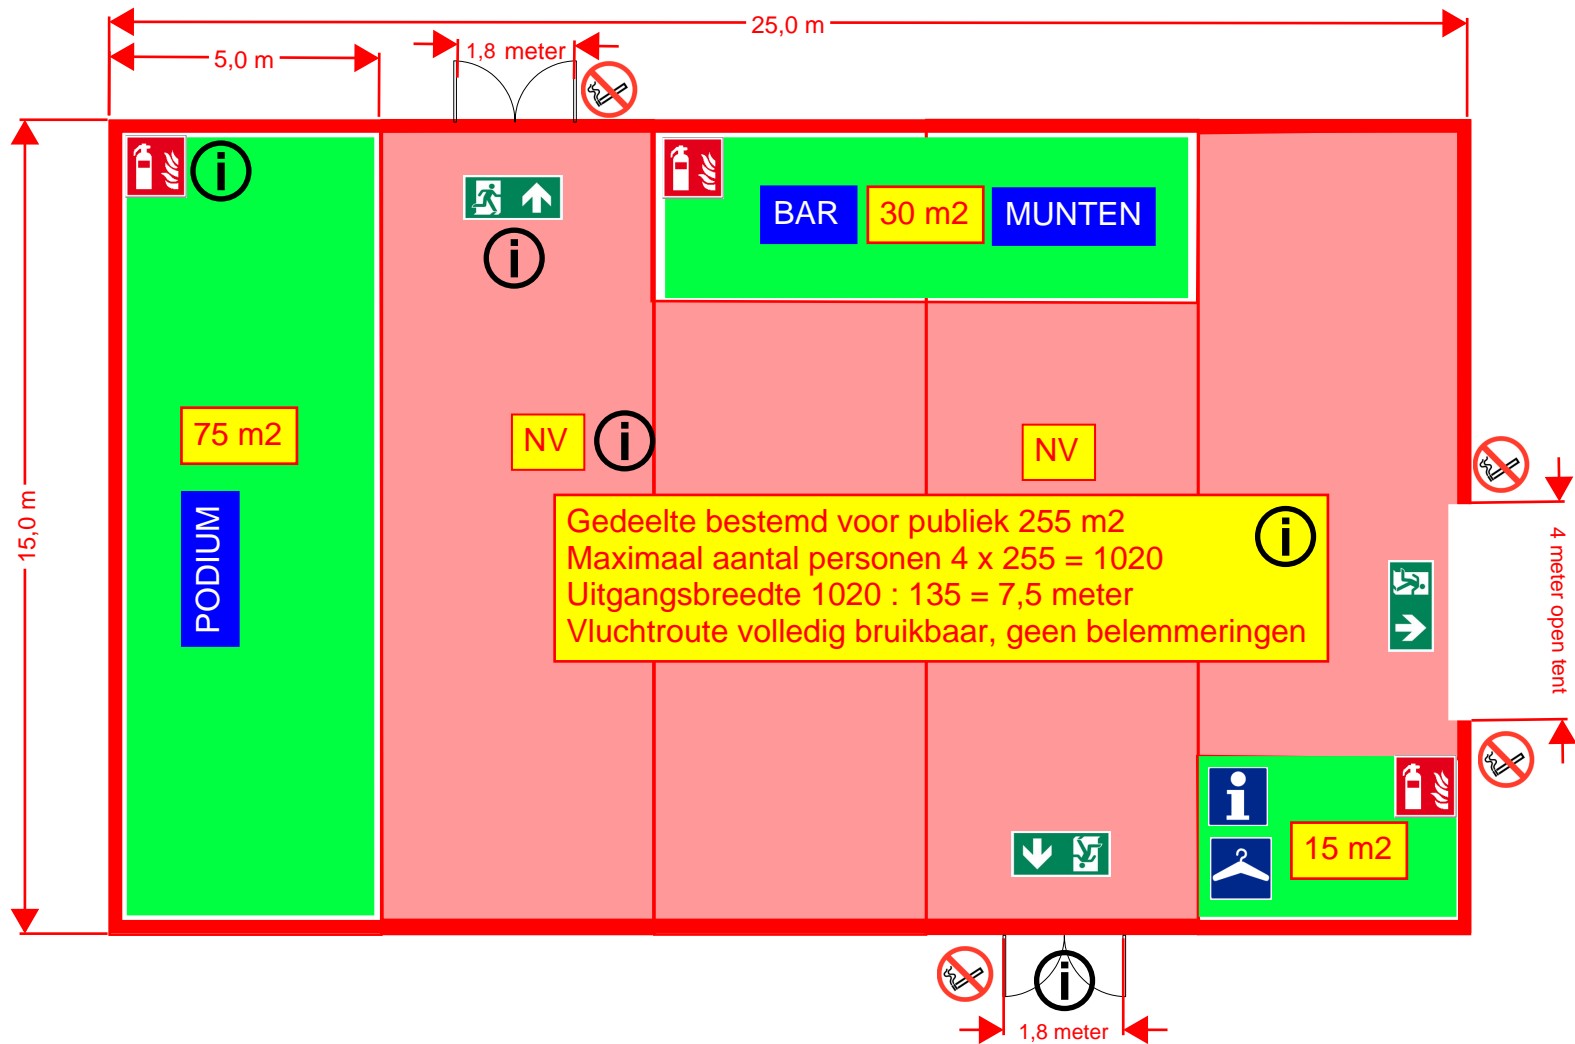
25,0 m
5,0 m
1,8 meter
15,0 m
BAR
30 m2
MUNTEN
75 m2
PODIUM
NV
NV
Gedeelte bestemd voor publiek 255 m2
Maximaal aantal personen 4 x 255 = 1020
Uitgangsbreedte 1020 : 135 = 7,5 meter
Vluchtroute volledig bruikbaar, geen belemmeringen
4 meter open tent
15 m2
1,8 meter